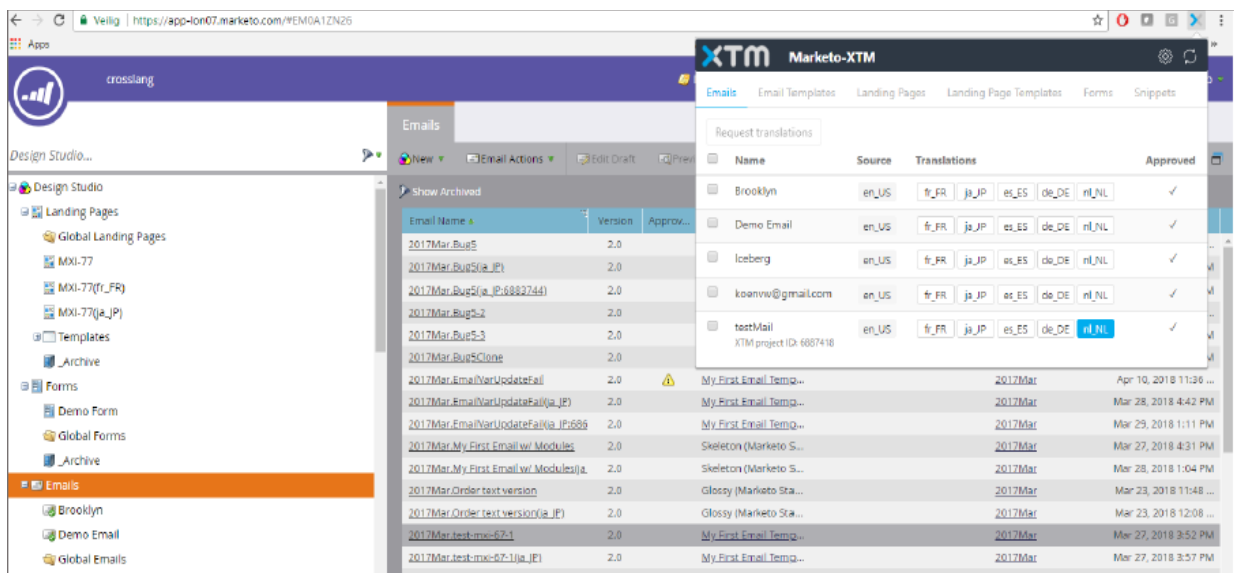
Veilig | https://app-lon07.marketo.com/#EM0A1ZN26

Apps

crosslang

Design Studio...

Design Studio
Landing Pages
Global Landing Pages
MXI-77
MXI-77(fr_FR)
MXI-77(ja_JP)
Templates
_Archive
Forms
Demo Form
Global Forms
_Archive
Emails
Brooklyn
Demo Email
Global Emails

Emails

New | Email Actions | Edit Draft | Prev

Show Archived

| Email Name | Version | Approv... | | | |
|---|---|---|---|---|---|
| 2017Mar.Bug5 | 2.0 | | | | |
| 2017Mar.Bug5(ja_JP) | 2.0 | | | | |
| 2017Mar.Bug5(ja_JP:6883744) | 2.0 | | | | |
| 2017Mar.Bug5-2 | 2.0 | | | | |
| 2017Mar.Bug5-3 | 2.0 | | | | |
| 2017Mar.Bug5Clone | 2.0 | | | | |
| 2017Mar.EmailVarUpdateFail | 2.0 | | My First Email Temp... | 2017Mar | Apr 10, 2018 11:36 ... |
| 2017Mar.EmailVarUpdateFail(ja_JP) | 2.0 | | My First Email Temp... | 2017Mar | Mar 28, 2018 4:42 PM |
| 2017Mar.EmailVarUpdateFail(ja_JP:686 | 2.0 | | My First Email Temp... | 2017Mar | Mar 29, 2018 1:11 PM |
| 2017Mar.My First Email w/ Modules | 2.0 | | Skeleton (Marketo S... | 2017Mar | Mar 27, 2018 4:31 PM |
| 2017Mar.My First Email w/ Modules(ja_ | 2.0 | | Skeleton (Marketo S... | 2017Mar | Mar 28, 2018 1:04 PM |
| 2017Mar.Order text version | 2.0 | | Glossy (Marketo Sta... | 2017Mar | Mar 23, 2018 11:48 ... |
| 2017Mar.Order text version(ja_JP) | 2.0 | | Glossy (Marketo Sta... | 2017Mar | Mar 23, 2018 12:08 ... |
| 2017Mar.test-mxi-67-1 | 2.0 | | My First Email Temp... | 2017Mar | Mar 27, 2018 3:52 PM |
| 2017Mar.test-mxi-67-1(ja_JP) | 2.0 | | My First Email Temp... | 2017Mar | Mar 27, 2018 3:57 PM |

XTM Marketo-XTM

Emails | Email Templates | Landing Pages | Landing Page Templates | Forms | Snippets

Request translations

| | Name | Source | Translations | Approved |
|---|---|---|---|---|
| | Brooklyn | en_US | fr_FR ja_JP es_ES de_DE nl_NL | ✓ |
| | Demo Email | en_US | fr_FR ja_JP es_ES de_DE nl_NL | ✓ |
| | Iceberg | en_US | fr_FR ja_JP es_ES de_DE nl_NL | ✓ |
| | koenvw@gmail.com | en_US | fr_FR ja_JP es_ES de_DE nl_NL | ✓ |
| | testMail XTM project ID: 6887418 | en_US | fr_FR ja_JP es_ES de_DE nl_NL | ✓ |